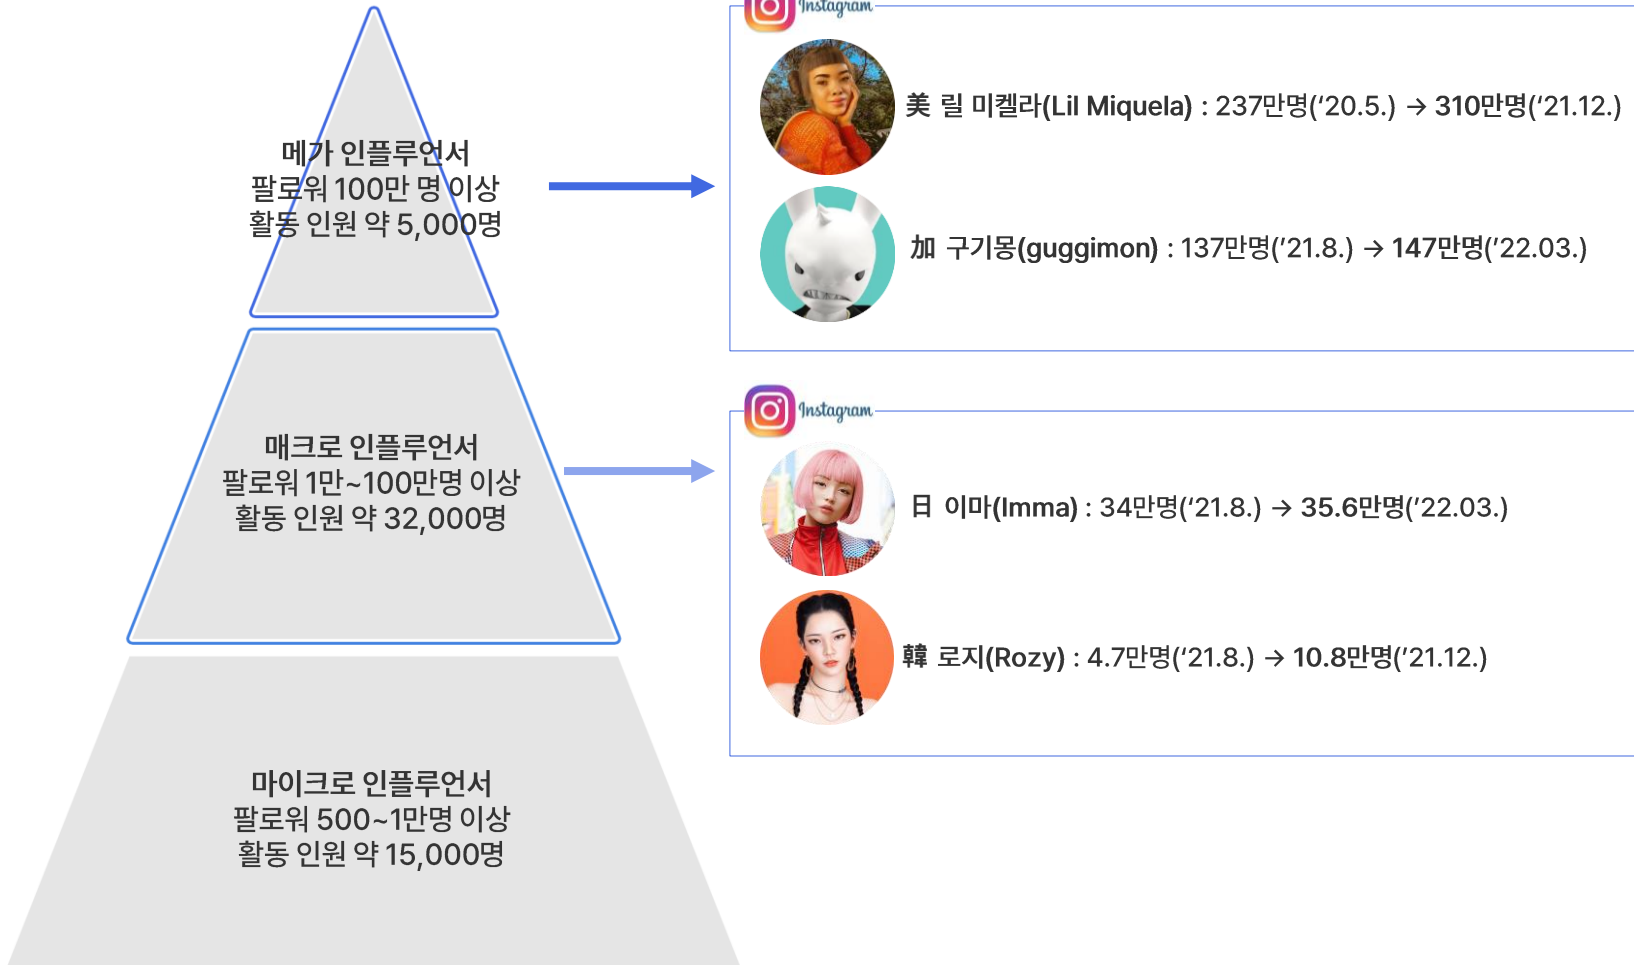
메가 인플루언서
팔로워 100만 명 이상
활동 인원 약 5,000명

매크로 인플루언서
팔로워 1만~100만명 이상
활동 인원 약 32,000명

마이크로 인플루언서
팔로워 500~1만명 이상
활동 인원 약 15,000명

Instagram

美 릴 미켈라(Lil Miquela) : 237만명('20.5.) → 310만명('21.12.)

加 구기몽(guggimon) : 137만명('21.8.) → 147만명('22.03.)

Instagram

日 이마(Imma) : 34만명('21.8.) → 35.6만명('22.03.)

韓 로지(Rozy) : 4.7만명('21.8.) → 10.8만명('21.12.)